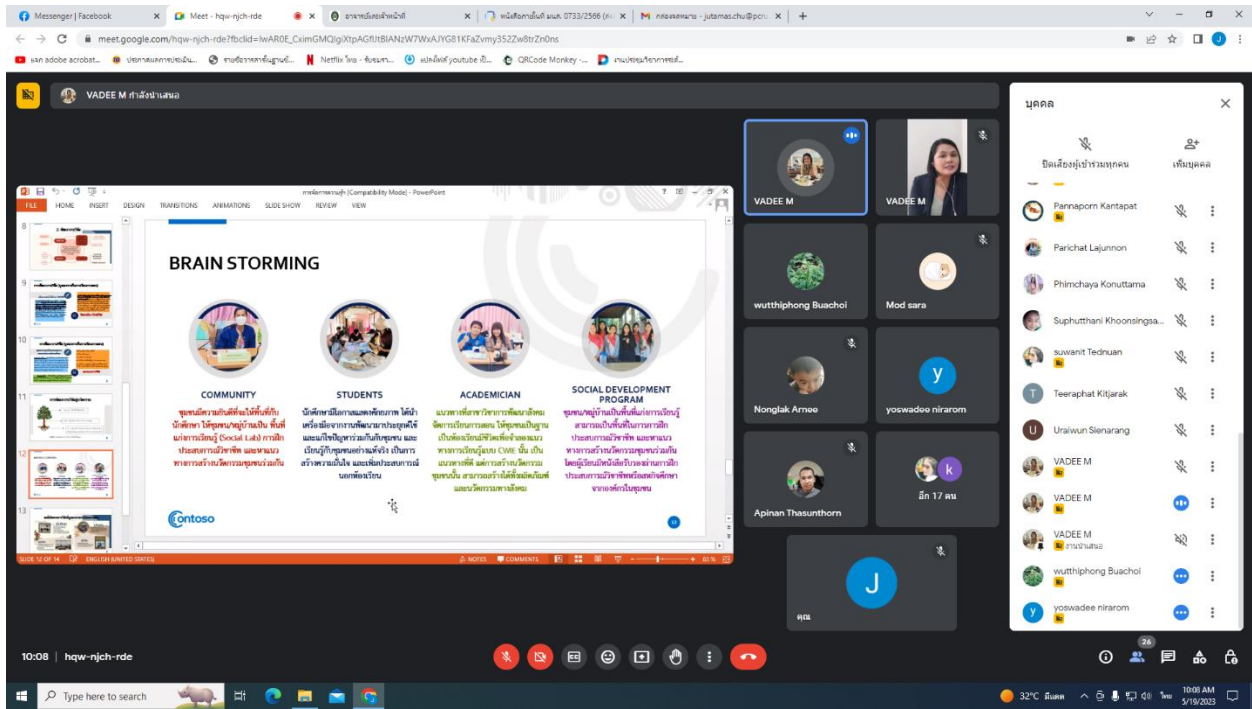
Messenger | Facebook
Meet - hqw-njch-rde
อาจารย์และเจ้าหน้าที่
หนังสือภายในที่ มรภ. 0733/2566
กล่องจดหมาย - jutamas.chu@pcru
meet.google.com/hqw-njch-rde?fbclid=IwAR0E_CximGMQlgiXtpAGfUtBIANzW7WxAJYG81KFaZvmy352Zw8trZn0ns
แปลง adobe acrobat...
Netflix ไทย - ซีรีส์
QRCode Monkey
VADEE M กำลังนำเสนอ
การจัดการความรู้ [Compatibility Mode] - PowerPoint
FILE HOME INSERT DESIGN TRANSITIONS ANIMATIONS SLIDE SHOW REVIEW VIEW
BRAIN STORMING
COMMUNITY
ชุมชนมีความต้องการให้พื้นที่กับนักศึกษา ให้ชุมชน/หมู่บ้านเป็น พื้นที่แห่งการเรียนรู้ (Social Lab) การฝึกประสบการณ์วิชาชีพ และขยายแนวทางการสร้างนวัตกรรมชุมชนร่วมกัน
STUDENTS
นักศึกษามีโอกาสแสดงศักยภาพ ได้นำเครื่องมือจากการพัฒนามาประยุกต์ใช้และแก้ปัญหาร่วมกันกับชุมชน และเรียนรู้กับชุมชนอย่างแท้จริง เป็นการสร้างความมั่นใจ และเพิ่มประสบการณ์นอกห้องเรียน
ACADEMICIAN
แนวทางที่อาจารย์จะพัฒนาสังคม จัดการเรียนการสอน ให้ชุมชนเป็นฐาน เป็นห้องเรียนมีชีวิตเพื่อขยายแนวทางการเรียนรู้แบบ CWIE นั้น เป็นแนวทางที่ดี ผลการสร้างนวัตกรรมชุมชนนั้น สามารถสร้างสัมพันธ์และนวัตกรรมทางสังคม
SOCIAL DEVELOPMENT PROGRAM
ชุมชน/หมู่บ้านเป็นพื้นที่แห่งการเรียนรู้ สามารถเป็นพื้นที่ในการฝึกประสบการณ์วิชาชีพ และขยายแนวทางการสร้างนวัตกรรมชุมชนร่วมกัน โดยผู้เรียนมีหน้าที่บริบาลร่วมการฝึกประสบการณ์วิชาชีพพร้อมหลักศึกษาจากองค์กรในชุมชน
Contoso
SLIDE 12 OF 14 ENGLISH (UNITED STATES) NOTES COMMENTS 82%
VADEE M
VADEE M
wutthiphong Buachoi
Mod sara
Nonglak Arnee
yoswadee nirarom
Apinan Thasunthorn
อีก 17 คน
คุณ
บุคคล
ปิดเสียงผู้เข้าร่วมทุกคน
เพิ่มบุคคล
Pannaporn Kantapat
Parichat Lajunnon
Phimchaya Konuttama
Suphutthani Khoonsingsa...
suwanit Tednuan
Teeraphat Kitjarak
Uraiwun Sienarang
VADEE M
VADEE M
VADEE M
กำลังนำเสนอ
wutthiphong Buachoi
yoswadee nirarom
10:08 | hqw-njch-rde
26
Type here to search
32°C มีแดด
10:08 AM
5/19/2023